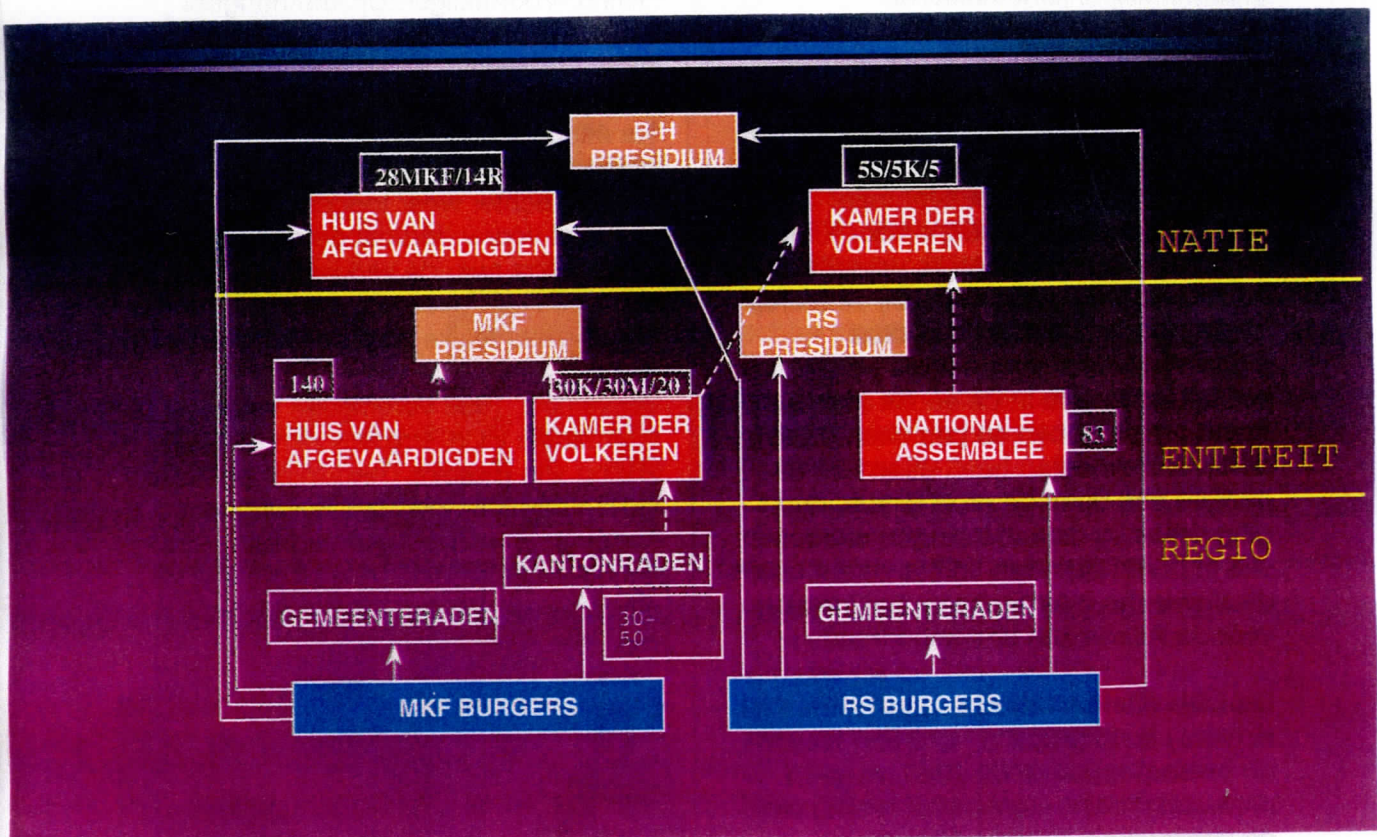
B-H PRESIDIUM

28MKF/14R

HUIS VAN AFGEVAARDIGDEN

5S/5K/5

KAMER DER VOLKEREN

NATIE

MKF PRESIDIUM

RS PRESIDIUM

140

HUIS VAN AFGEVAARDIGDEN

30K/30M/20

KAMER DER VOLKEREN

NATIONALE ASSEMBLEE

83

ENTITEIT

REGIO

KANTONRADEN

GEMEENTERADEN

30-50

GEMEENTERADEN

MKF BURGERS

RS BURGERS